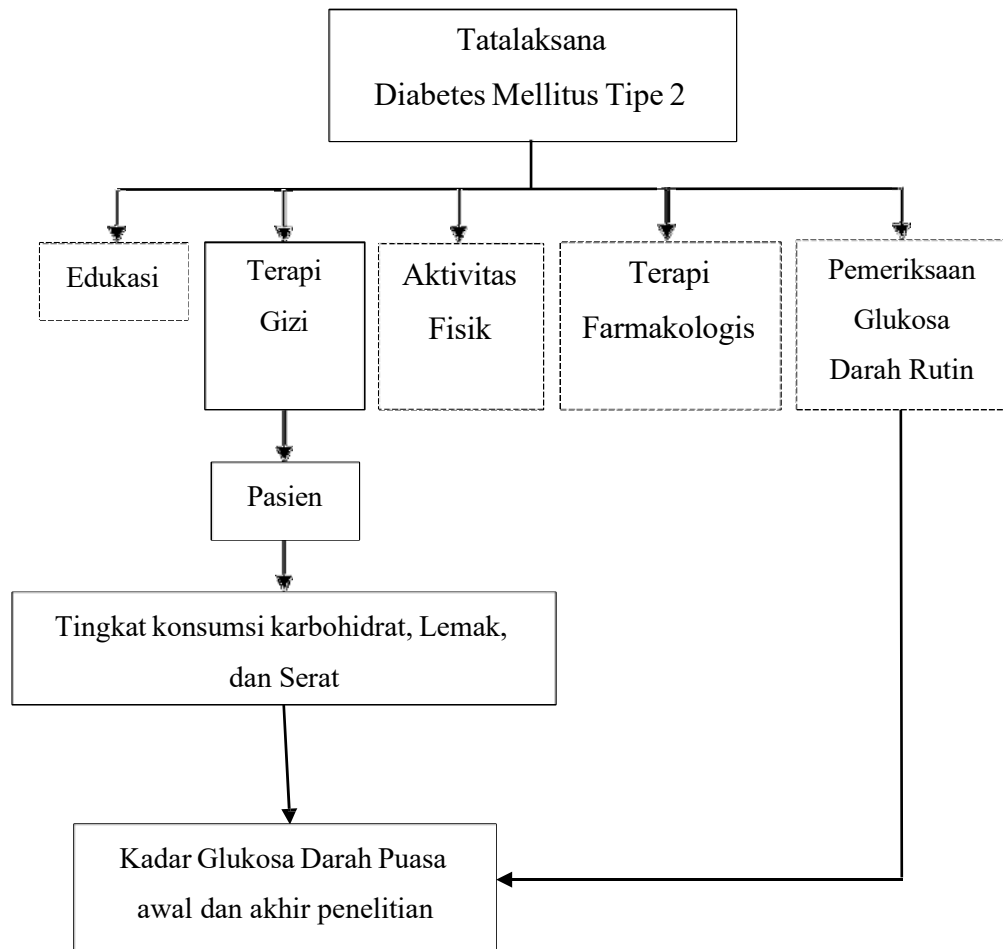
Tatalaksana
Diabetes Mellitus Tipe 2

Edukasi

Terapi Gizi

Aktivitas Fisik

Terapi Farmakologis

Pemeriksaan Glukosa Darah Rutin

Pasien

Tingkat konsumsi karbohidrat, Lemak, dan Serat

Kadar Glukosa Darah Puasa awal dan akhir penelitian